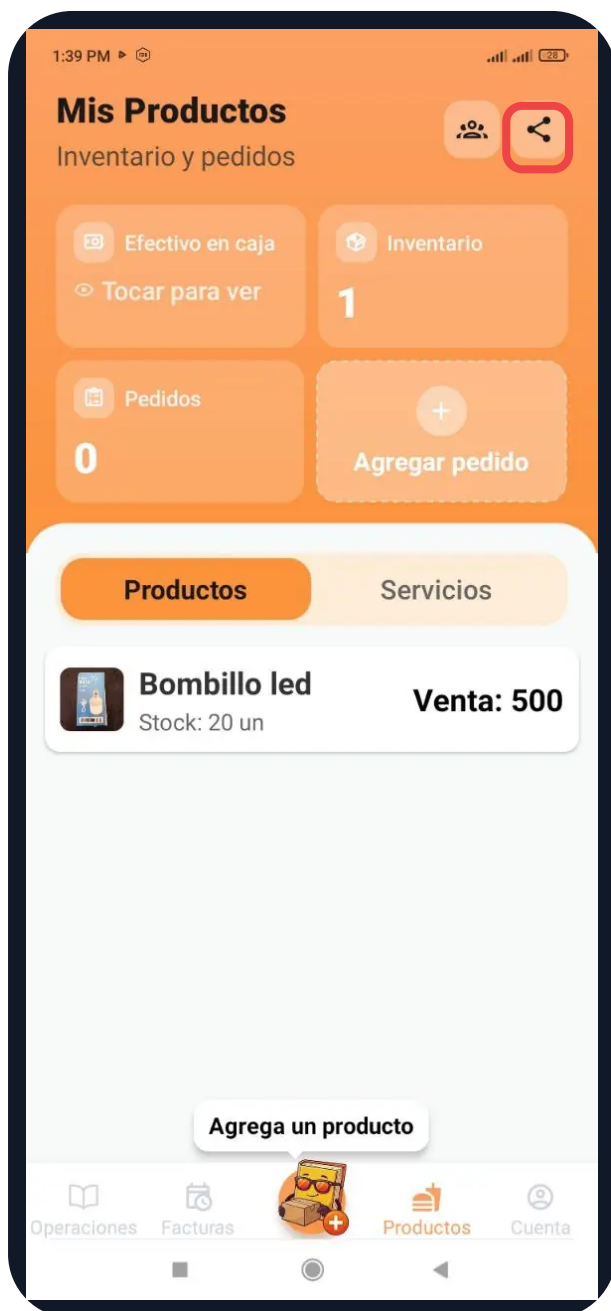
1:39 PM

Mis Productos
Inventario y pedidos

Efectivo en caja
Tocar para ver

Inventario
1

Pedidos
0

Agregar pedido

Productos
Servicios

Bombillo led
Stock: 20 un
Venta: 500

Agrega un producto

Operaciones
Facturas
Productos
Cuenta